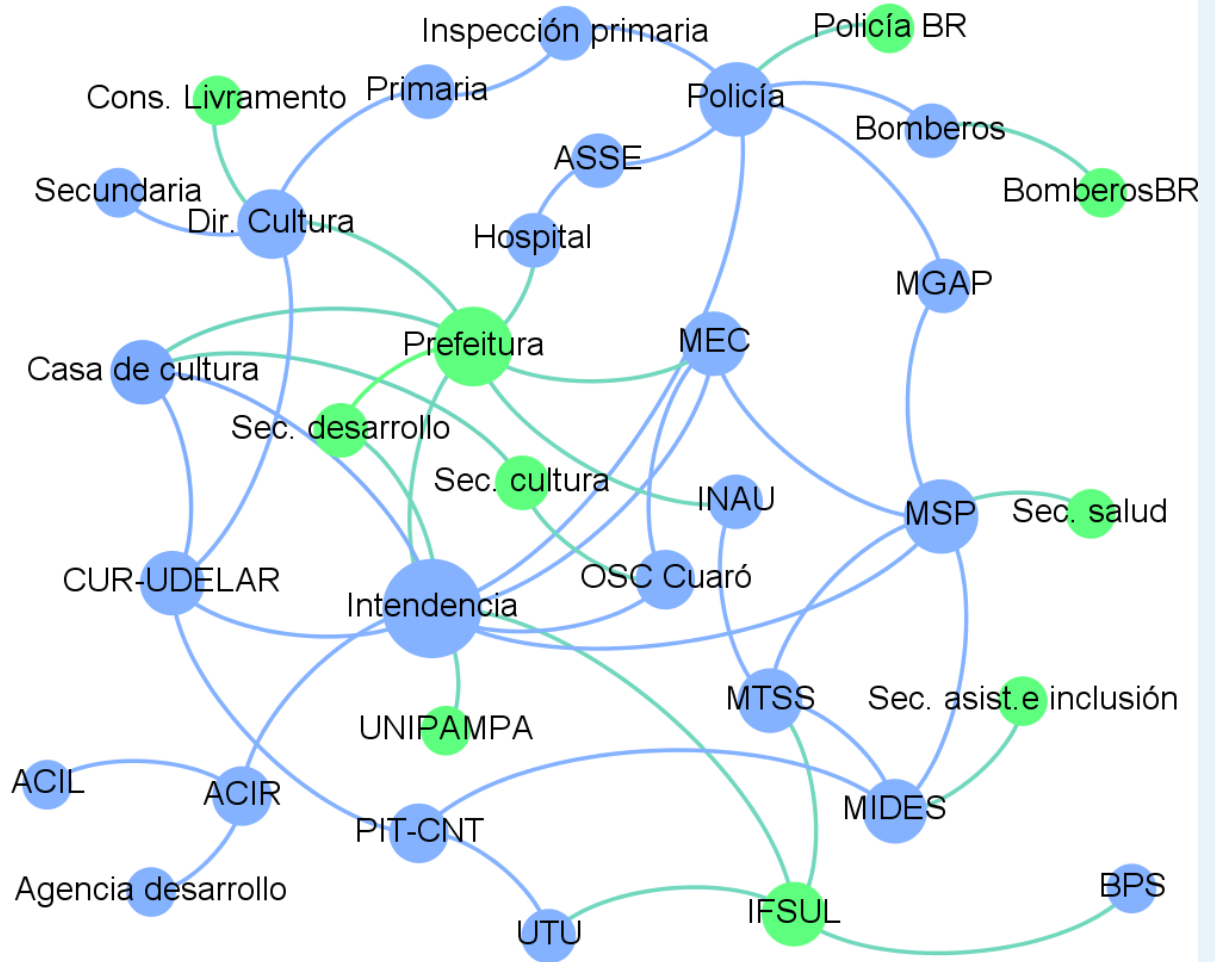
Inspección primaria
Policía BR
Cons. Livramento
Primaria
Policía
Bomberos
ASSE
Secundaria
Dir. Cultura
BomberosBR
Hospital
MGAP
Prefeitura
MEC
Casa de cultura
Sec. desarrollo
Sec. cultura
INAU
MSP
Sec. salud
CUR-UDELAR
OSC Cuaró
Intendencia
MTSS
Sec. asist.e inclusión
UNIPAMPA
ACIL
ACIR
MIDES
PIT-CNT
Agencia desarrollo
BPS
UTU
IFSUL